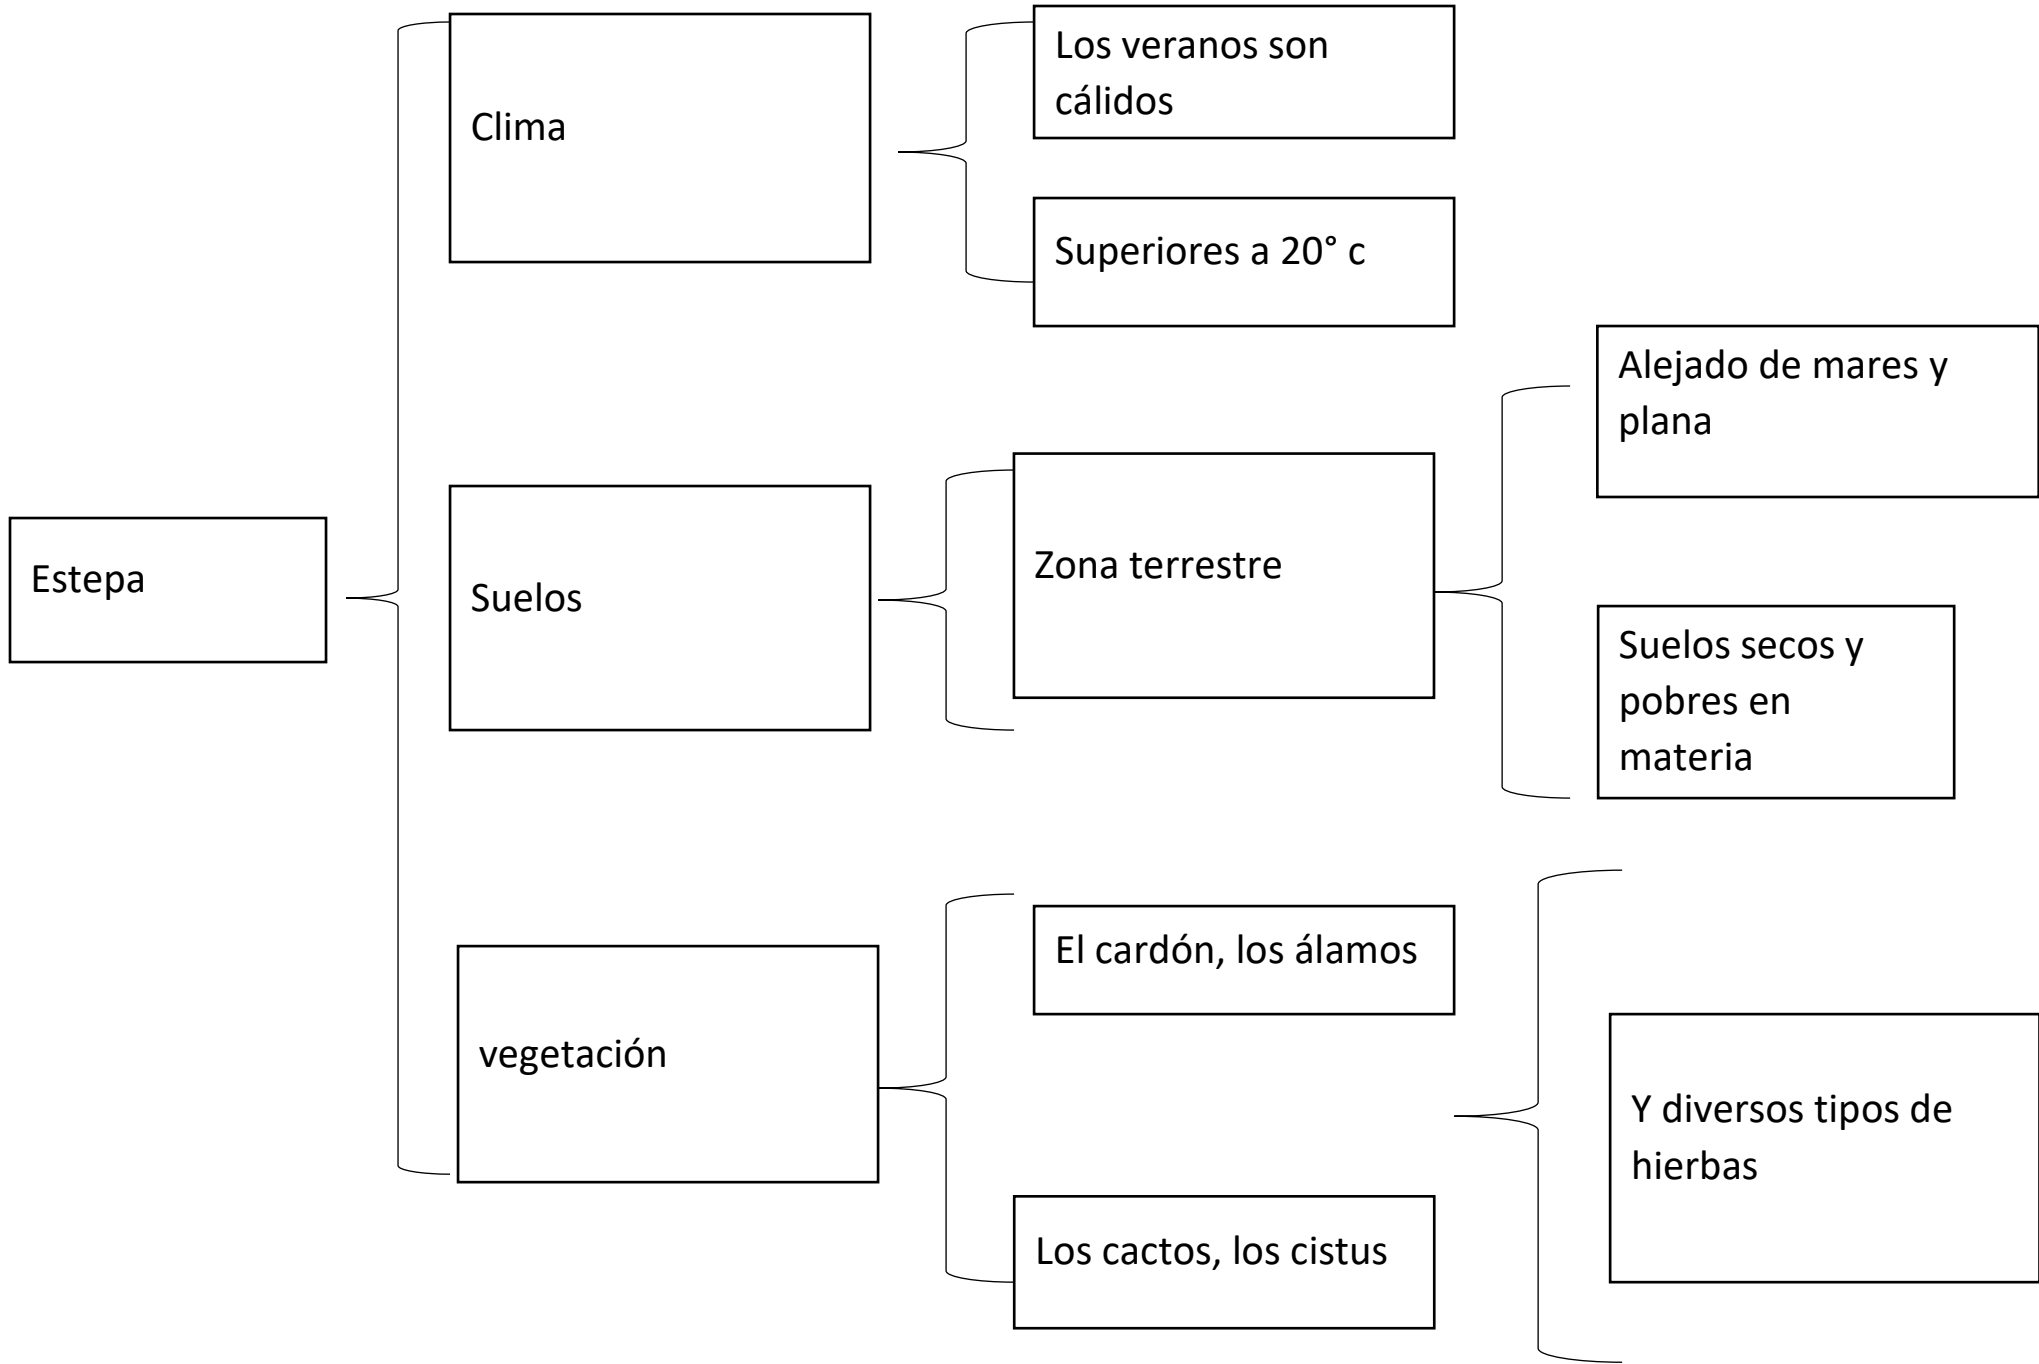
Estepa

Clima

Los veranos son cálidos

Superiores a 20° c

Suelos

Zona terrestre

Alejado de mares y plana

Suelos secos y pobres en materia

vegetación

El cardón, los álamos

Los cactos, los cistus

Y diversos tipos de hierbas